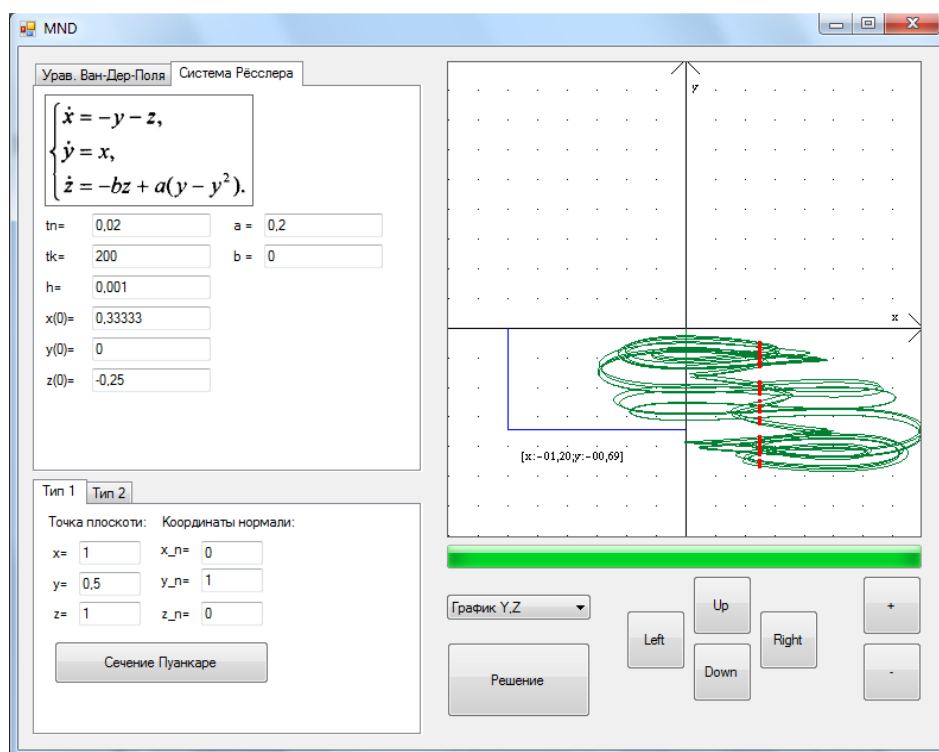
MND

Урав. Ван-Дер-Поля | Система Рёсслера

$\begin{cases} \dot{x} = -y - z, \\ \dot{y} = x, \\ \dot{z} = -bz + a(y - y^2). \end{cases}$

tn= 0,02
a = 0,2
tk= 200
b = 0
h= 0,001
x(0)= 0,33333
y(0)= 0
z(0)= -0,25

Тип 1 | Тип 2

Точка плоскоти:
Координаты нормали:
x= 1
x_n= 0
y= 0,5
y_n= 1
z= 1
z_n= 0

Сечение Пуанкаре

y
x
[x:-01,20;y:-00,69]

График Y,Z

Решение

Up
Left
Right
Down
+
-